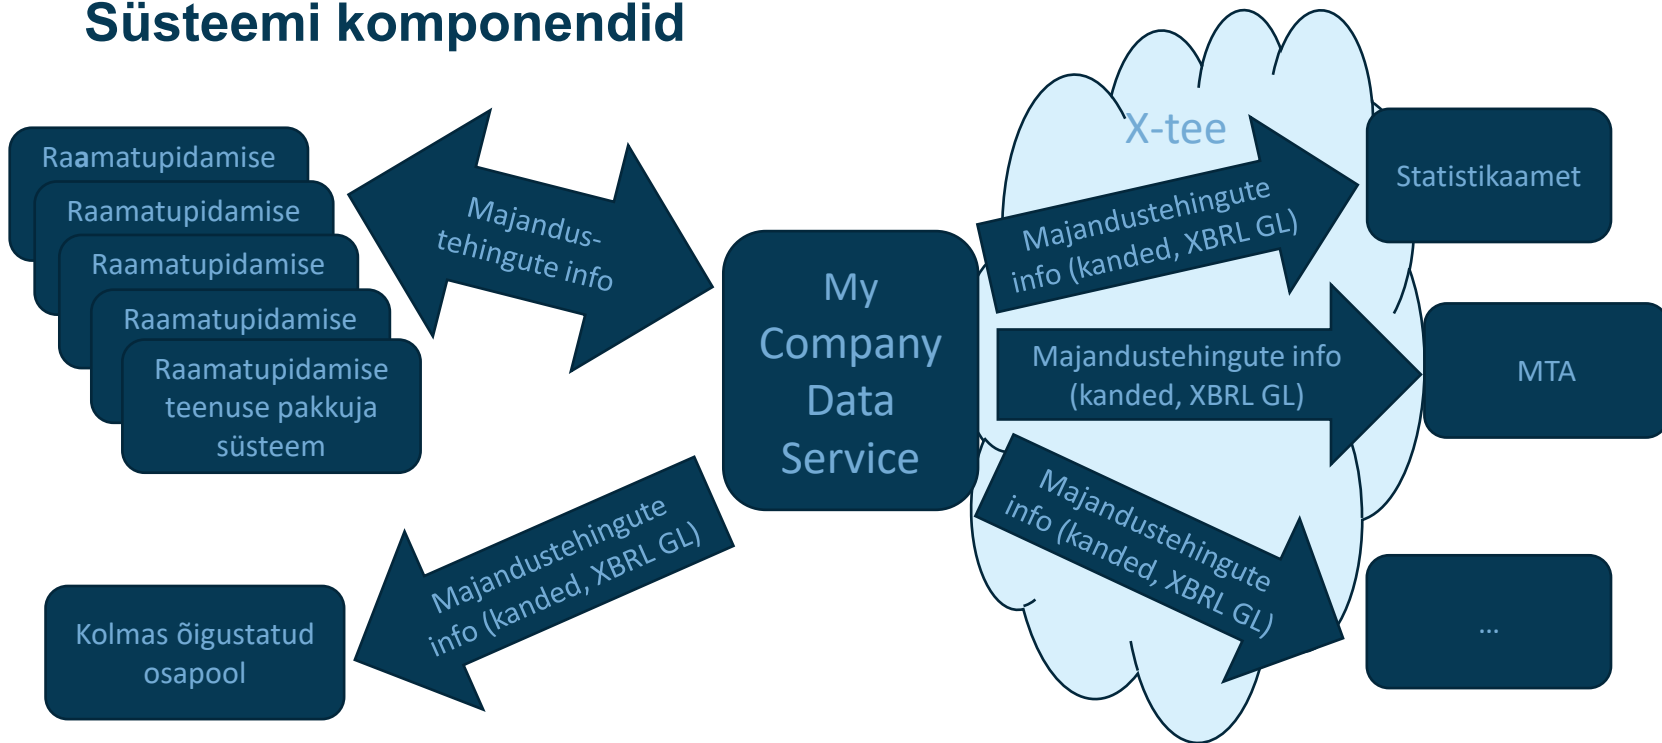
Süsteemi komponendid

Raamatupidamise

Raamatupidamise

Raamatupidamise

Raamatupidamise

Raamatupidamise teenuse pakkuja süsteem

Majandus-tehingute info

My Company Data Service

X-tee

Majandustehingute info (kanded, XBRL GL)

Statistikaamet

Majandustehingute info (kanded, XBRL GL)

MTA

Majandustehingute info (kanded, XBRL GL)

...

Majandustehingute info (kanded, XBRL GL)

Kolmas õigustatud osapool